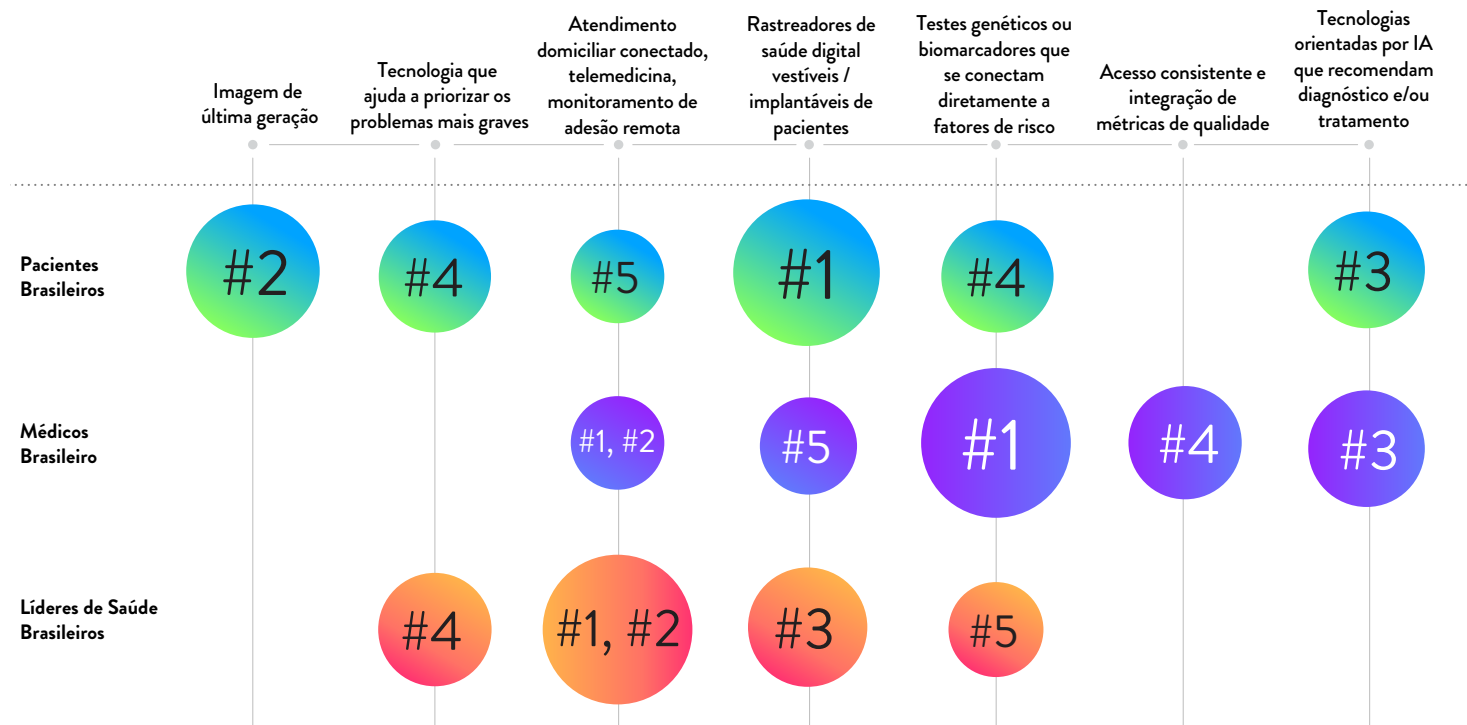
Imagem de última geração

Tecnologia que ajuda a priorizar os problemas mais graves

Atendimento domiciliar conectado, telemedicina, monitoramento de adesão remota

Rastreadores de saúde digital vestíveis / implantáveis de pacientes

Testes genéticos ou biomarcadores que se conectam diretamente a fatores de risco

Acesso consistente e integração de métricas de qualidade

Tecnologias orientadas por IA que recomendam diagnóstico e/ou tratamento

Pacientes Brasileiros

#2

#4

#5

#1

#4

#3

Médicos Brasileiro

#1, #2

#5

#1

#4

#3

Líderes de Saúde Brasileiros

#4

#1, #2

#3

#5